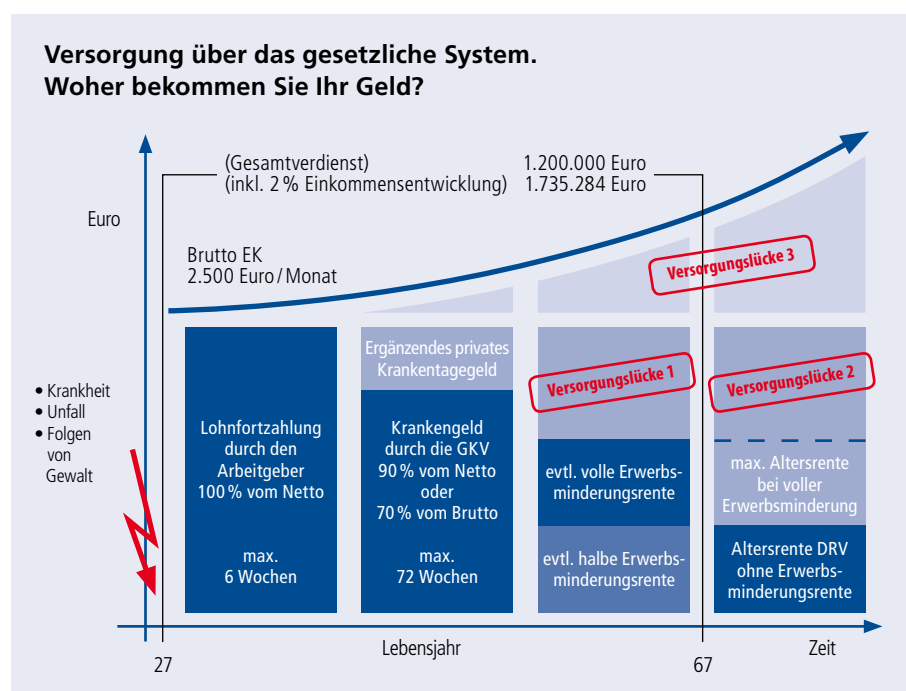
Versorgung über das gesetzliche System.
Woher bekommen Sie Ihr Geld?

Euro

(Gesamtverdienst)
(inkl. 2 % Einkommensentwicklung)

1.200.000 Euro
1.735.284 Euro

Brutto EK
2.500 Euro / Monat

Versorgungslücke 3

• Krankheit
• Unfall
• Folgen von Gewalt

Lohnfortzahlung durch den Arbeitgeber 100 % vom Netto

max. 6 Wochen

Ergänzendes privates Krankentagegeld

Krankengeld durch die GKV 90 % vom Netto oder 70 % vom Brutto

max. 72 Wochen

Versorgungslücke 1

evtl. volle Erwerbsminderungsrente

evtl. halbe Erwerbsminderungsrente

Versorgungslücke 2

max. Altersrente bei voller Erwerbsminderung

Altersrente DRV ohne Erwerbsminderungsrente

27

Lebensjahr

67

Zeit